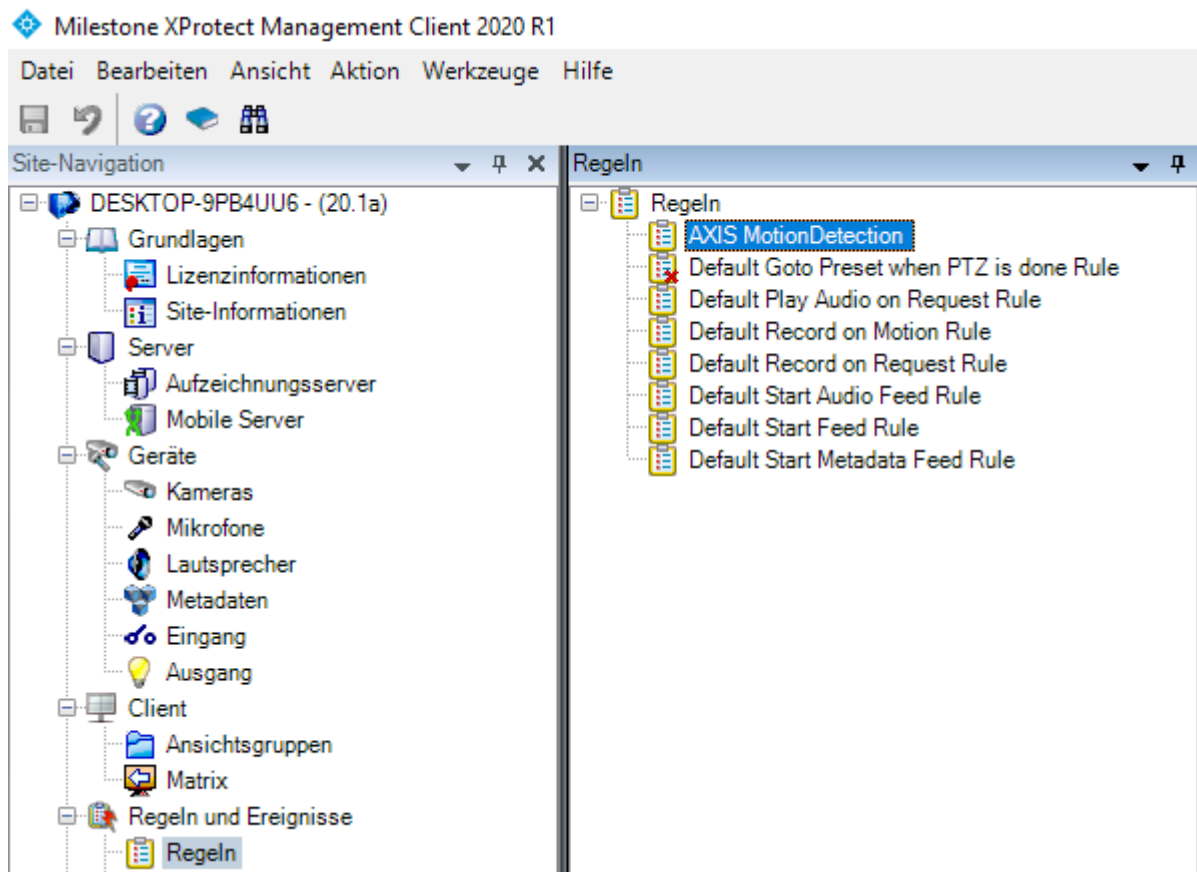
Milestone XProtect Management Client 2020 R1

Datei Bearbeiten Ansicht Aktion Werkzeuge Hilfe

Site-Navigation

DESKTOP-9PB4UU6 - (20.1a)
Grundlagen
Lizenzinformationen
Site-Informationen
Server
Aufzeichnungsserver
Mobile Server
Geräte
Kameras
Mikrofone
Lautsprecher
Metadaten
Eingang
Ausgang
Client
Ansichtsgruppen
Matrix
Regeln und Ereignisse
Regeln

Regeln

Regeln
AXIS MotionDetection
Default Goto Preset when PTZ is done Rule
Default Play Audio on Request Rule
Default Record on Motion Rule
Default Record on Request Rule
Default Start Audio Feed Rule
Default Start Feed Rule
Default Start Metadata Feed Rule